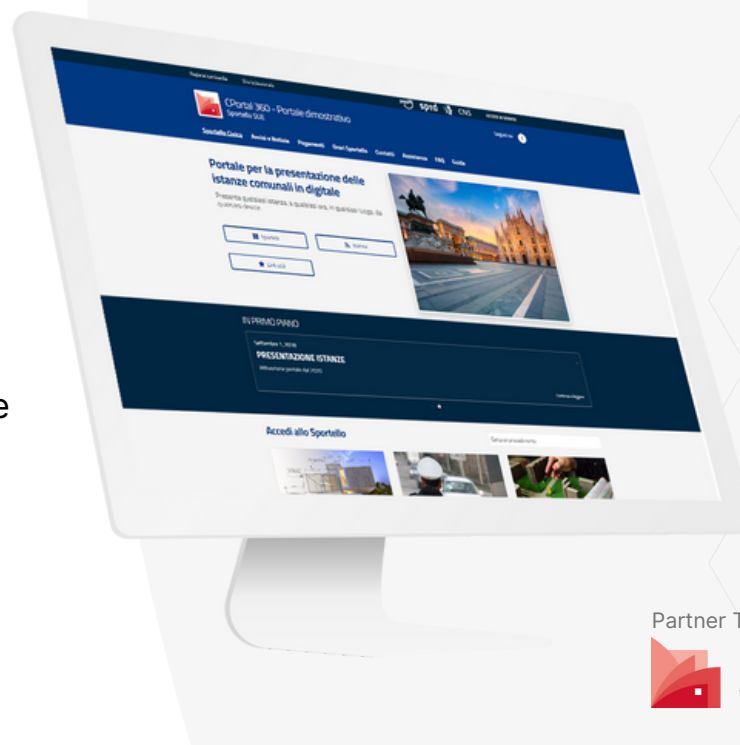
Regione Lombardia Ente istituzionale

CPortal 360 - Portale dimostrativo
Sportello SUE

spid CNS

Sportello Civico Avvisi e Notizie Pagamenti Orari Sportello Contatti Assistenza FAQ Guida

Portale per la presentazione delle istanze comunali in digitale

Presenta qualsiasi istanza, a qualsiasi ora, in qualsiasi luogo, da qualsiasi device.

Sportelli
Notizie
Link utili

IN PRIMO PIANO

Settembre 1, 2018
PRESENTAZIONE ISTANZE
Attivazione portale dal 2020

Continua a leggere

Accedi allo Sportello

Cerca un procedimento

e

Partner T